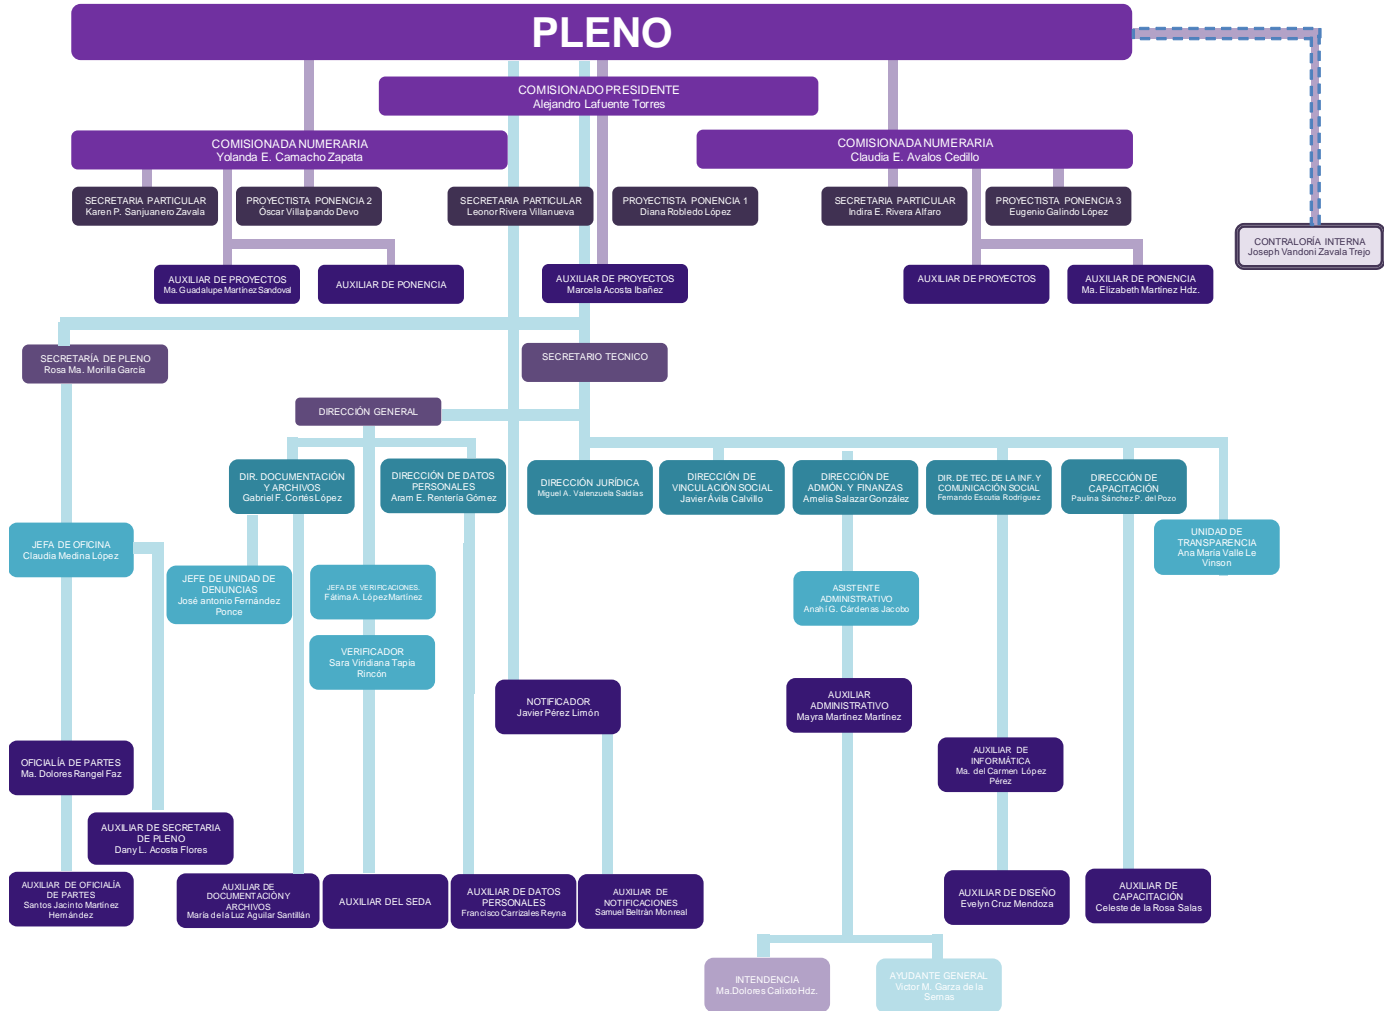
PLENO

COMISIONADO PRESIDENTE
Alejandro Lafuente Torres

COMISIONADA NUMERARIA
Yolanda E. Camacho Zapata

COMISIONADA NUMERARIA
Claudia E. Avalos Cedillo

SECRETARIA PARTICULAR
Karen P. Sanjuanero Zavala

PROYECTISTA PONENCIA 2
Óscar Villalpando Devo

SECRETARIA PARTICULAR
Leonor Rivera Villanueva

PROYECTISTA PONENCIA 1
Diana Robledo López

SECRETARIA PARTICULAR
Indira E. Rivera Alfaro

PROYECTISTA PONENCIA 3
Eugenio Galindo López

CONTRALORÍA INTERNA
Joseph Vandoni Zavala Trejo

AUXILIAR DE PROYECTOS
Ma. Guadalupe Martinez Sandoval

AUXILIAR DE PONENCIA

AUXILIAR DE PROYECTOS
Marcela Acosta Ibañez

AUXILIAR DE PROYECTOS

AUXILIAR DE PONENCIA
Ma. Elizabeth Martinez Hdz.

SECRETARÍA DE PLENO
Rosa Ma. Morilla García

SECRETARIO TECNICO

DIRECCIÓN GENERAL

DIR. DOCUMENTACIÓN Y ARCHIVOS
Gabriel F. Cortés López

DIRECCIÓN DE DATOS PERSONALES
Aram E. Rentería Gómez

DIRECCIÓN JURÍDICA
Miguel A. Valenzuela Saldias

DIRECCIÓN DE VINCULACIÓN SOCIAL
Javier Ávila Calvillo

DIRECCIÓN DE ADMÓN. Y FINANZAS
Amelia Salazar González

DIR. DE TEC. DE LA INF. Y COMUNICACIÓN SOCIAL
Fernando Escutia Rodríguez

DIRECCIÓN DE CAPACITACIÓN
Paulina Sánchez P. del Pozo

JEFA DE OFICINA
Claudia Medina López

UNIDAD DE TRANSPARENCIA
Ana María Valle Le Vinson

JEFE DE UNIDAD DE DENUNCIAS
José antonio Fernández Ponce

JEFA DE VERIFICACIONES.
Fátima A. López Martínez

ASISTENTE ADMINISTRATIVO
Anahí G. Cárdenas Jacobo

VERIFICADOR
Sara Viridiana Tapia Rincón

NOTIFICADOR
Javier Pérez Limón

AUXILIAR ADMINISTRATIVO
Mayra Martinez Martinez

AUXILIAR DE INFORMÁTICA
Ma. del Carmen López Pérez

OFICIALÍA DE PARTES
Ma. Dolores Rangel Faz

AUXILIAR DE SECRETARIA DE PLENO
Dany L. Acosta Flores

AUXILIAR DE OFICIALÍA DE PARTES
Santos Jacinto Martinez Hernández

AUXILIAR DE DOCUMENTACIÓNY ARCHIVOS
María de la Luz Aguilar Santillán

AUXILIAR DEL SEDA

AUXILIAR DE DATOS PERSONALES
Francisco Carrizales Reyna

AUXILIAR DE NOTIFICACIONES
Samuel Beltrán Monreal

AUXILIAR DE DISEÑO
Evelyn Cruz Mendoza

AUXILIAR DE CAPACITACIÓN
Celeste de la Rosa Salas

INTENDENCIA
Ma.Dolores Calixto Hdz.

AYUDANTE GENERAL
Victor M. Garza de la Serna